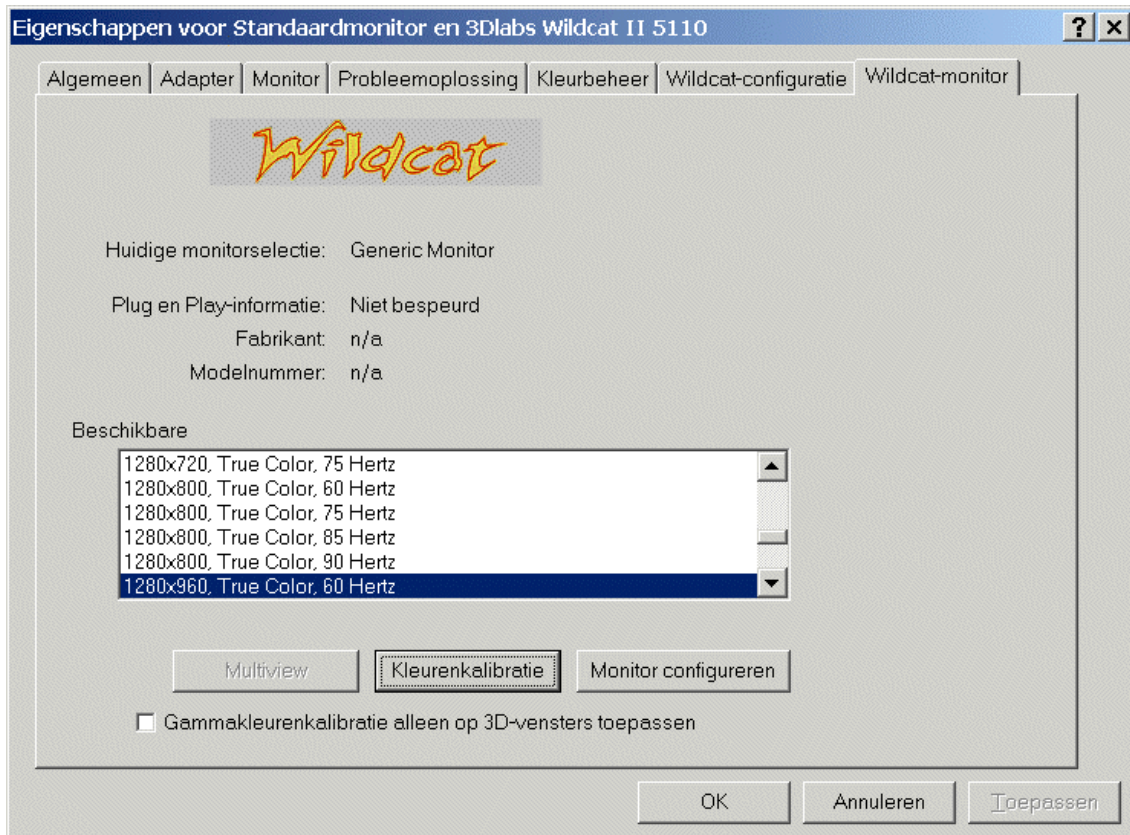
Eigenschappen voor Standaardmonitor en 3Dlabs Wildcat II 5110

? ×

Algemeen | Adapter | Monitor | Probleemoplossing | Kleurbeheer | Wildcat-configuratie | Wildcat-monitor

Wildcat

Huidige monitorselectie: Generic Monitor

Plug en Play-informatie: Niet bespeurd
Fabrikant: n/a
Modelnummer: n/a

Beschikbare

1280x720, True Color, 75 Hertz
1280x800, True Color, 60 Hertz
1280x800, True Color, 75 Hertz
1280x800, True Color, 85 Hertz
1280x800, True Color, 90 Hertz
1280x960, True Color, 60 Hertz

Multiview | Kleurenkalibratie | Monitor configureren

Gammakleurenkalibratie alleen op 3D-vensters toepassen

OK | Annuleren | Toepassen